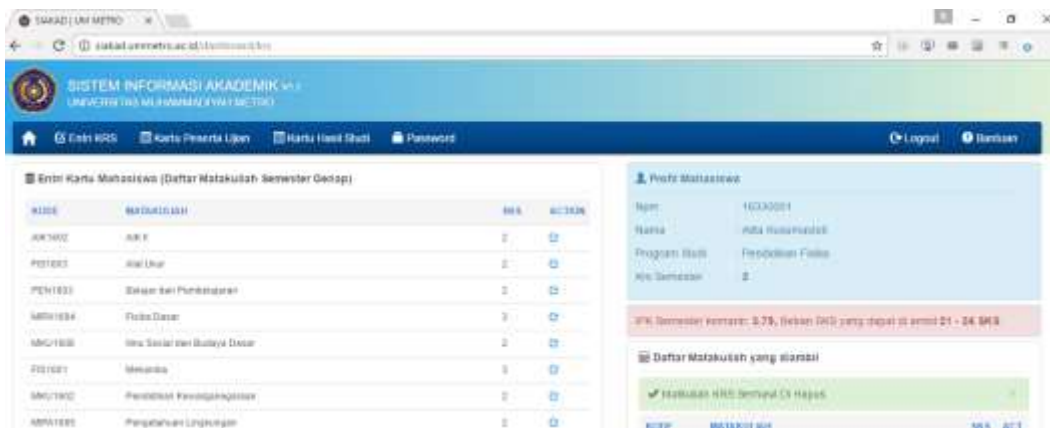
SIAKAD | UM METRO ×

siakad.ummetro.ac.id/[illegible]

SISTEM INFORMASI AKADEMIK v1.0
UNIVERSITAS MUHAMMADIYAH METRO

Entri KRS | Kartu Peserta Ujian | Kartu Hasil Studi | Password | Logout | Bantuan

Entri Kartu Mahasiswa (Daftar Matakuliah Semester Genap)

| KODE | MATAKULIAH | SKS | ACTION |
|---|---|---|---|
| AIK1602 | AIK II | 2 | |
| FIS1603 | Alat Ukur | 2 | |
| PEN1603 | Belajar dan Pembelajaran | 3 | |
| MPK1604 | Fisika Dasar | 3 | |
| MKU1606 | Ilmu Sosial dan Budaya Dasar | 2 | |
| FIS1601 | Mekanika | 3 | |
| MKU1602 | Pendidikan Kewarganegaraan | 2 | |
| MPK1605 | Pengetahuan Lingkungan | 2 | |

Profil Mahasiswa

| | |
|---|---|
| Npm | 16330001 |
| Nama | Alfia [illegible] |
| Program Studi | Pendidikan Fisika |
| Ktr Semester | 2 |

IPK Semester kemarin: 3.75, Beban SKS yang dapat di ambil 21 - 24 SKS

Daftar Matakuliah yang diambil

Matakuliah KRS Berhasil Di Hapus

KODE | MATAKULIAH | SKS | ACT